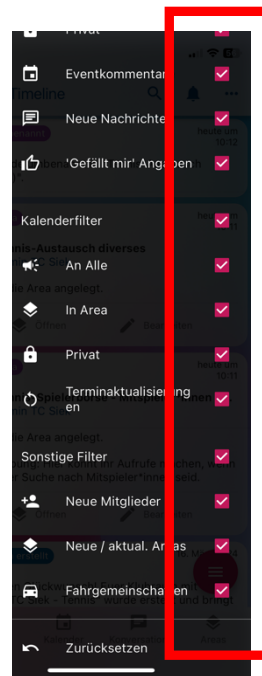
Privat
Eventkommentar
Neue Nachrichten
'Gefällt mir' Angaben
Kalenderfilter
An Alle
In Area
Privat
Terminaktualisierungen
Sonstige Filter
Neue Mitglieder
Neue / aktual. Areas
Fahrgemeinschaften
Zurücksetzen